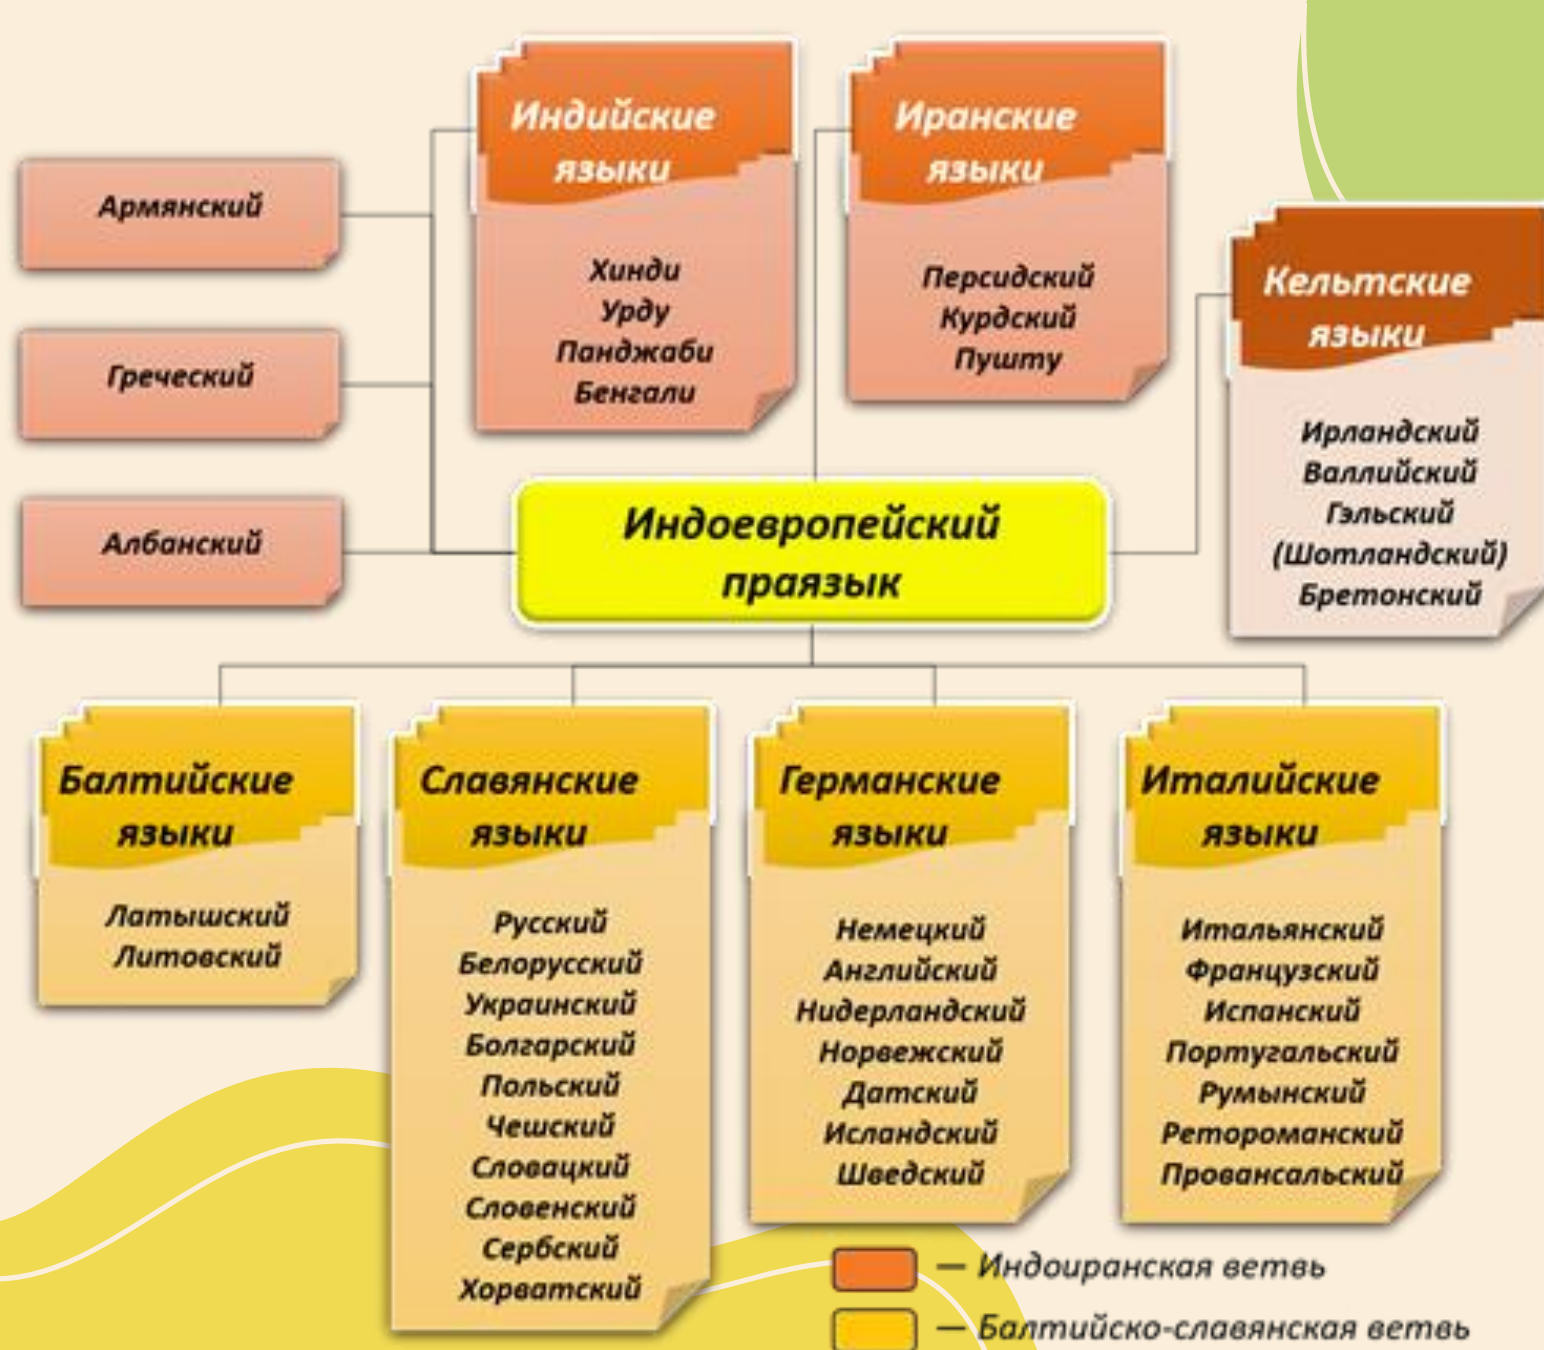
Армянский

Греческий

Албанский

Индийские языки

Хинди
Урду
Панджаби
Бенгали

Иранские языки

Персидский
Курдский
Пушту

Кельтские языки

Ирландский
Валлийский
Гэльский
(Шотландский)
Бретонский

Индоевропейский праязык

Балтийские языки

Латышский
Литовский

Славянские языки

Русский
Белорусский
Украинский
Болгарский
Польский
Чешский
Словацкий
Словенский
Сербский
Хорватский

Германские языки

Немецкий
Английский
Нидерландский
Норвежский
Датский
Исландский
Шведский

Италийские языки

Итальянский
Французский
Испанский
Португальский
Румынский
Ретороманский
Провансальский

— Индоиранская ветвь

— Балтийско-славянская ветвь